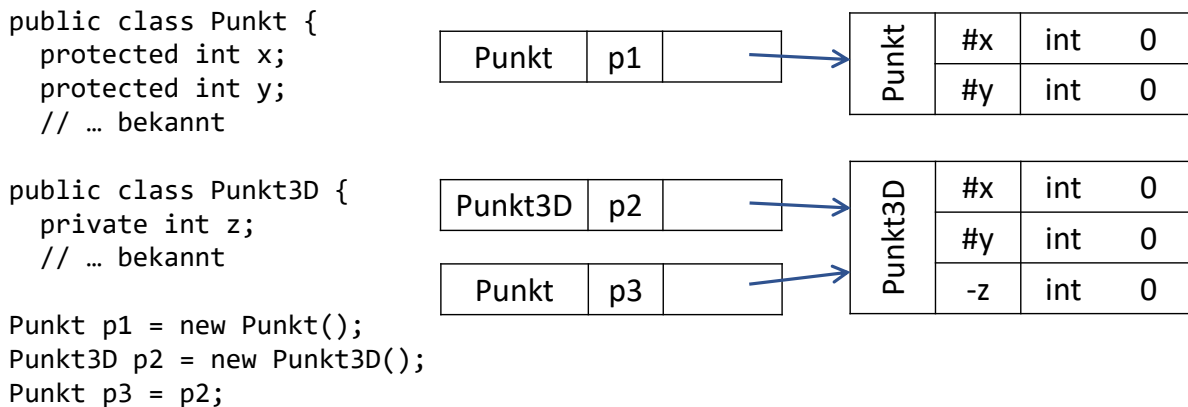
public class Punkt {
  protected int x;
  protected int y;
  // … bekannt

public class Punkt3D {
  private int z;
  // … bekannt

Punkt p1 = new Punkt();
Punkt3D p2 = new Punkt3D();
Punkt p3 = p2;

| Punkt | p1 | |

| Punkt | #x | int | 0 |
|---|---|---|---|
| | #y | int | 0 |

| Punkt3D | p2 | |

| Punkt | p3 | |

| Punkt3D | #x | int | 0 |
|---|---|---|---|
| | #y | int | 0 |
| | -z | int | 0 |